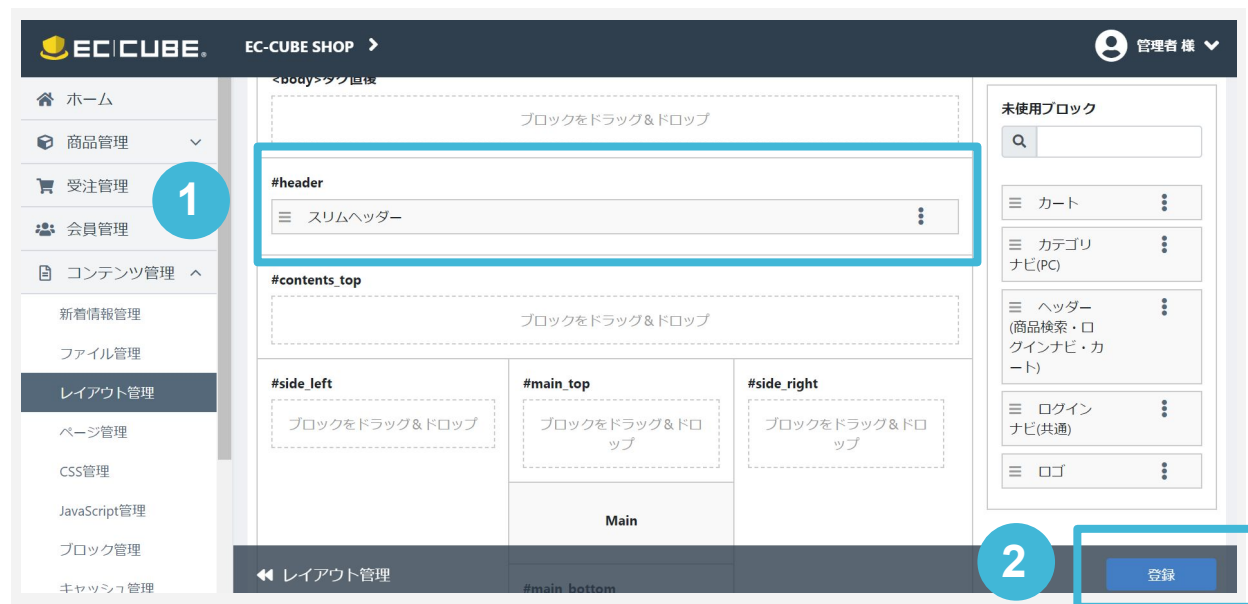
EC CUBE

EC-CUBE SHOP >

管理者 様

ホーム

商品管理

受注管理

会員管理

コンテンツ管理

新着情報管理

ファイル管理

レイアウト管理

ページ管理

CSS管理

JavaScript管理

ブロック管理

キャッシュ管理

<body>タグ直後

ブロックをドラッグ＆ドロップ

#header

スリムヘッダー

#contents_top

ブロックをドラッグ＆ドロップ

#side_left

ブロックをドラッグ＆ドロップ

#main_top

ブロックをドラッグ＆ドロップ

#side_right

ブロックをドラッグ＆ドロップ

Main

#main_bottom

未使用ブロック

カート

カテゴリナビ(PC)

ヘッダー(商品検索・ログインナビ・カート)

ログインナビ(共通)

ロゴ

1

2

レイアウト管理

登録